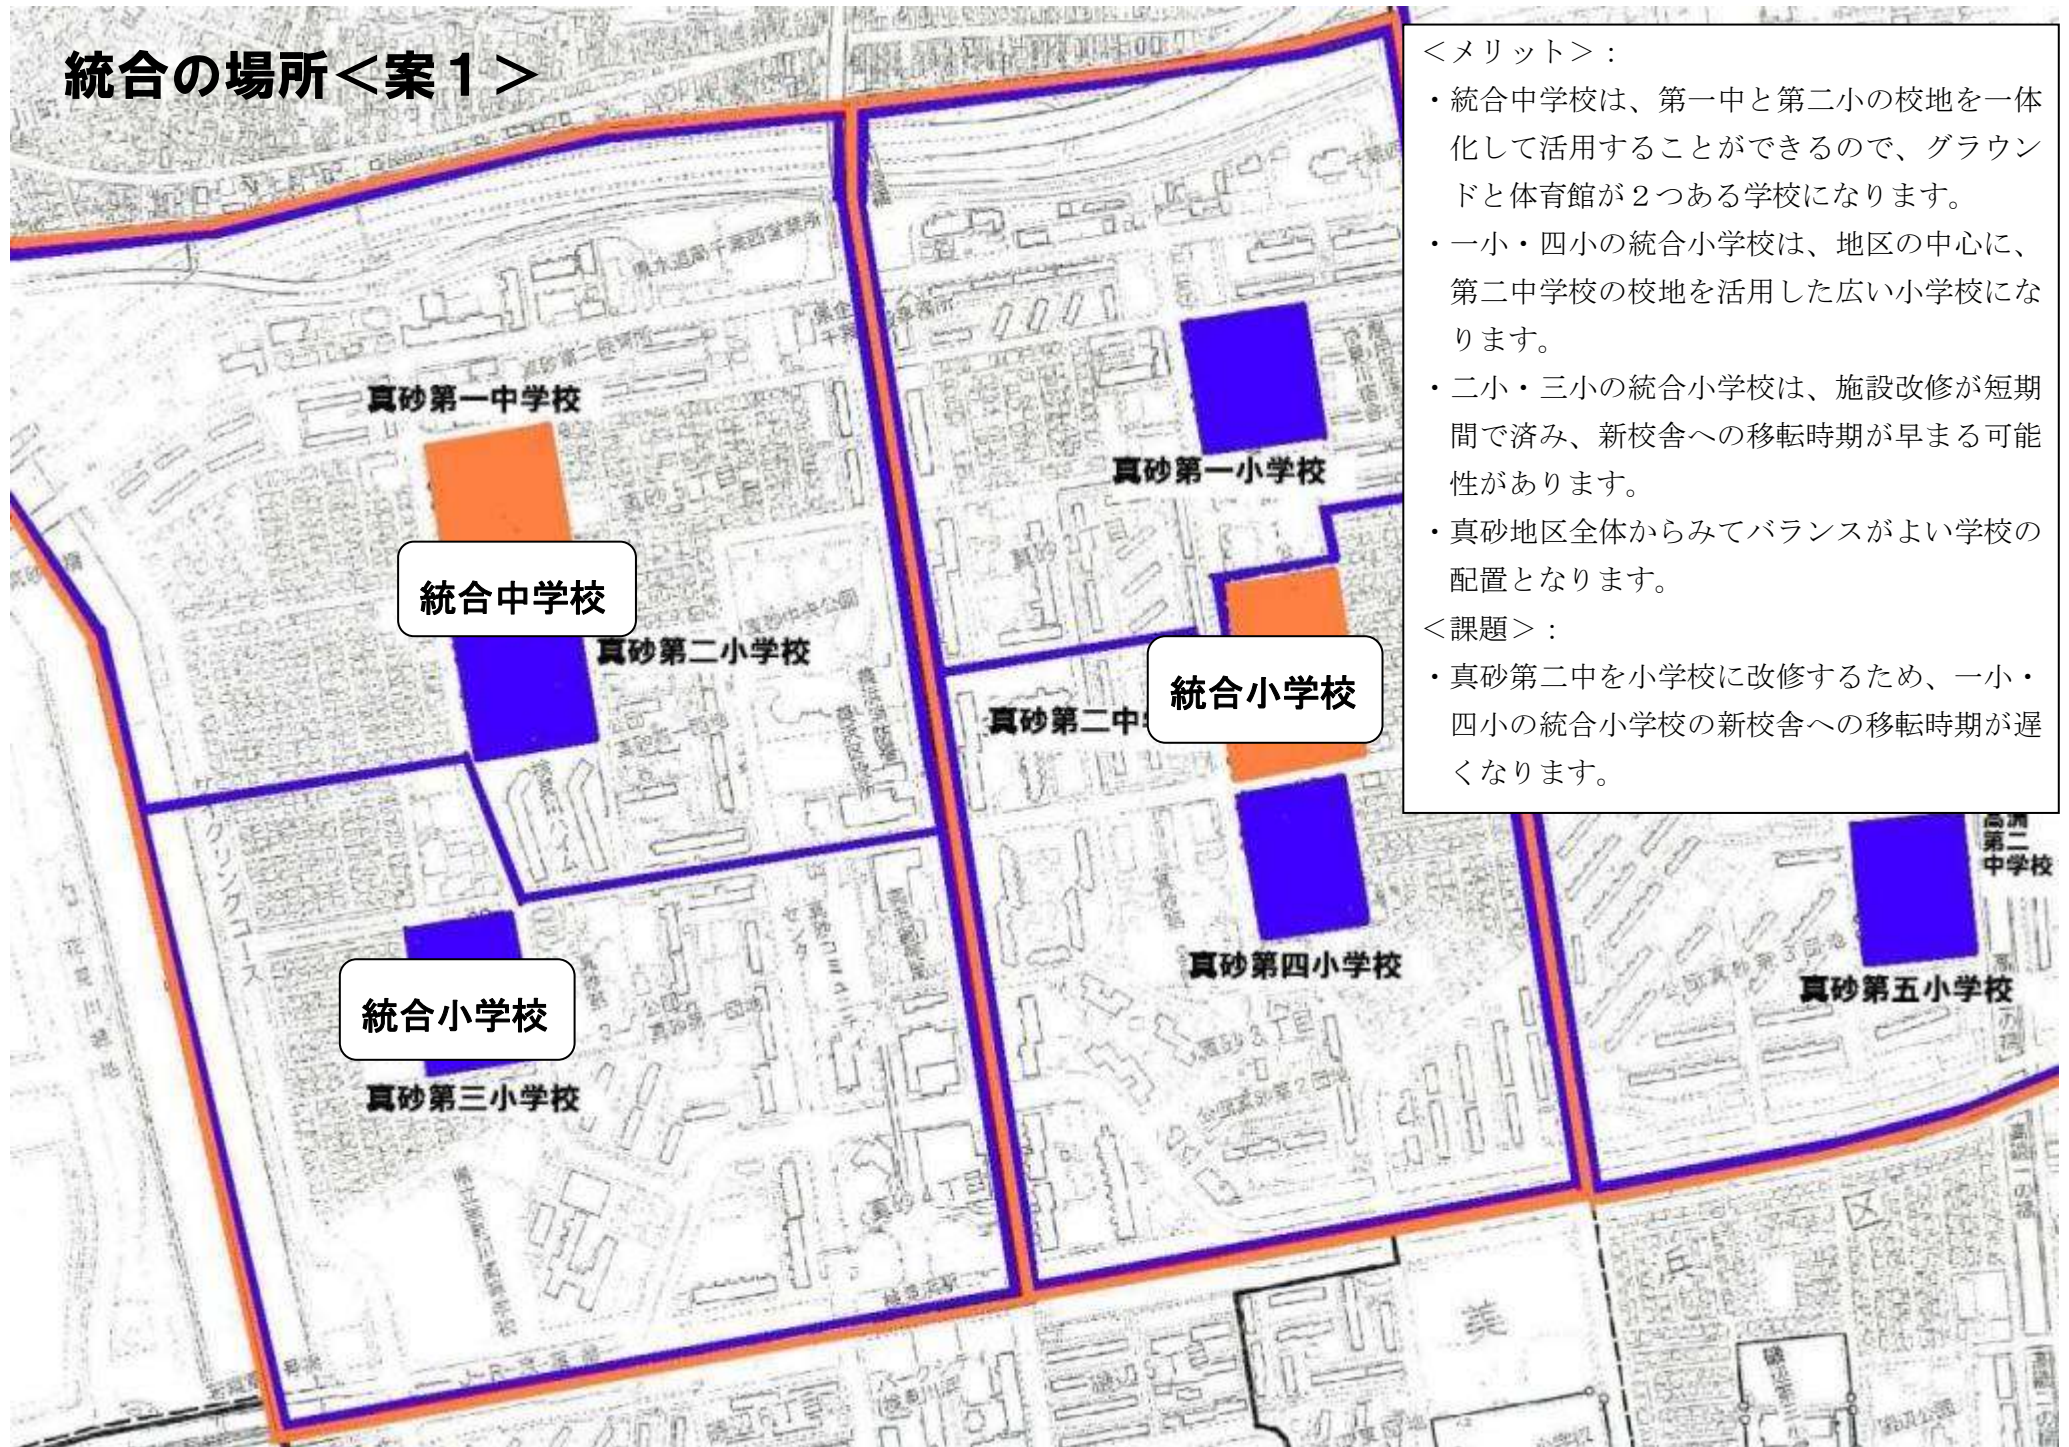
統合の場所＜案１＞

＜メリット＞：
・統合中学校は、第一中と第二小の校地を一体化して活用することができるので、グラウンドと体育館が２つある学校になります。
・一小・四小の統合小学校は、地区の中心に、第二中学校の校地を活用した広い小学校になります。
・二小・三小の統合小学校は、施設改修が短期間で済み、新校舎への移転時期が早まる可能性があります。
・真砂地区全体からみてバランスがよい学校の配置となります。
＜課題＞：
・真砂第二中を小学校に改修するため、一小・四小の統合小学校の新校舎への移転時期が遅くなります。

真砂第一中学校
統合中学校
真砂第二小学校
真砂第一小学校
統合小学校
真砂第二中
真砂第四小学校
高洲第二中学校
真砂第五小学校
統合小学校
真砂第三小学校
サイクリングコース
花見川緑地
真砂コミュニティセンター
真砂中央公園
美
浜
区